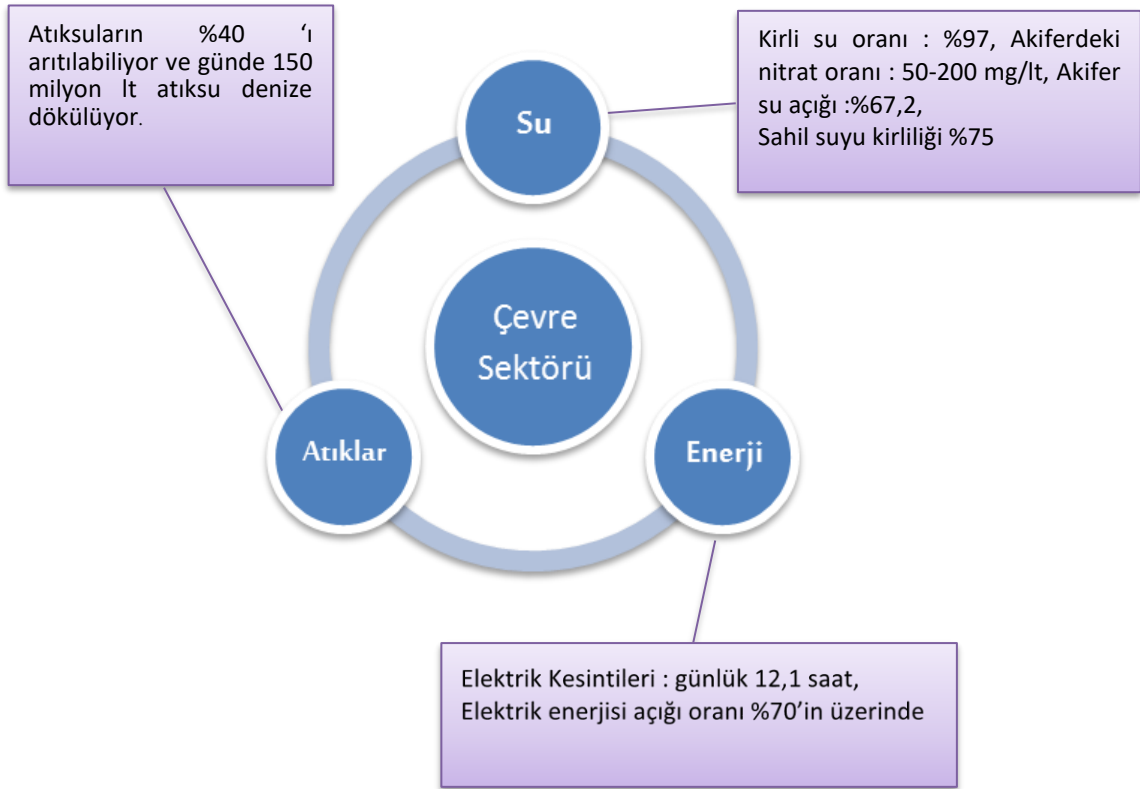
Atıksuların %40 ‘ı arıtılabiliyor ve günde 150 milyon lt atıksu denize dökülüyor.

Kirli su oranı : %97, Akiferdeki nitrat oranı : 50-200 mg/lt, Akifer su açığı :%67,2,
Sahil suyu kirliliği %75

Su

Çevre Sektörü

Atıklar

Enerji

Elektrik Kesintileri : günlük 12,1 saat,
Elektrik enerjisi açığı oranı %70’in üzerinde